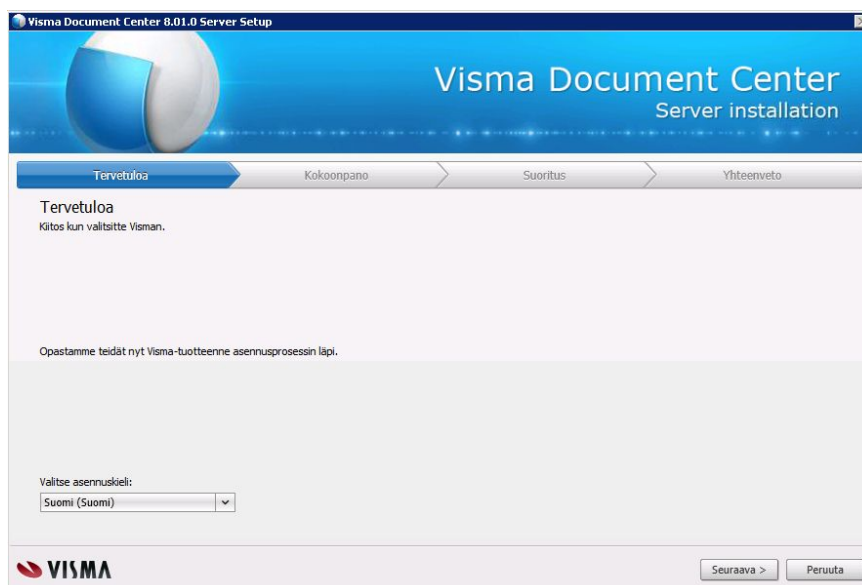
Visma Document Center 8.01.0 Server Setup

Visma Document Center
Server installation

Tervetuloa
Kokoonpano
Suoritus
Yhteenveto

Tervetuloa
Kiitos kun valitsitte Visman.

Opastamme teidät nyt Visma-tuotteenne asennusprosessin läpi.

Valitse asennuskieli:
Suomi (Suomi)

VISMA

Seuraava >
Peruuta